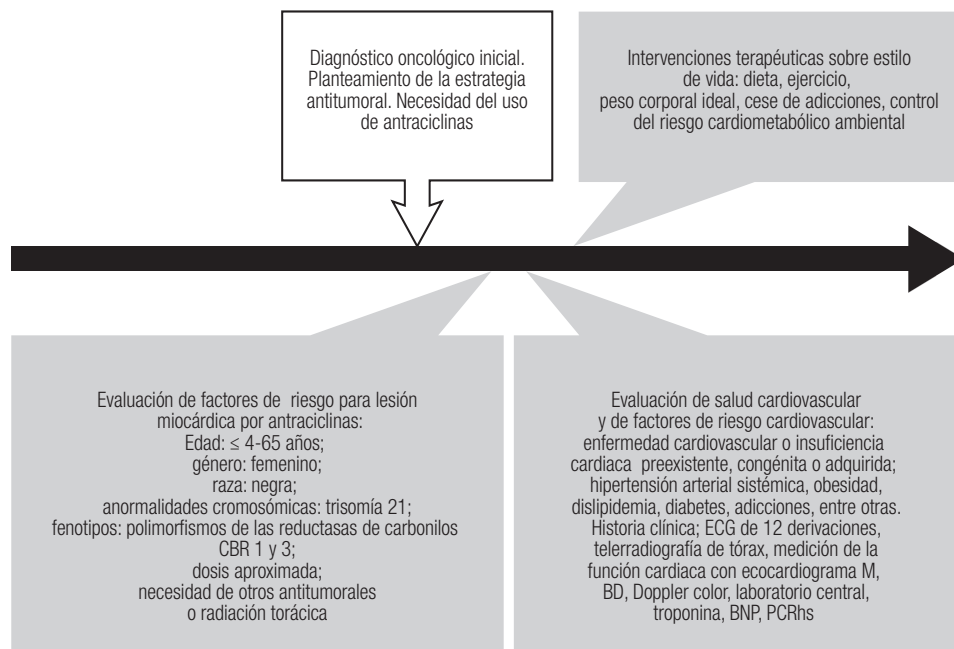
Diagnóstico oncológico inicial. Planteamiento de la estrategia antitumoral. Necesidad del uso de antraciclinas

Intervenciones terapéuticas sobre estilo de vida: dieta, ejercicio, peso corporal ideal, cese de adicciones, control del riesgo cardiometabólico ambiental

Evaluación de factores de riesgo para lesión miocárdica por antraciclinas:
Edad: ≤ 4-65 años;
género: femenino;
raza: negra;
anormalidades cromosómicas: trisomía 21;
fenotipos: polimorfismos de las reductasas de carbonilos CBR 1 y 3;
dosis aproximada;
necesidad de otros antitumorales o radiación torácica

Evaluación de salud cardiovascular y de factores de riesgo cardiovascular: enfermedad cardiovascular o insuficiencia cardiaca preexistente, congénita o adquirida; hipertensión arterial sistémica, obesidad, dislipidemia, diabetes, adicciones, entre otras. Historia clínica; ECG de 12 derivaciones, telerradiografía de tórax, medición de la función cardiaca con ecocardiograma M, BD, Doppler color, laboratorio central, troponina, BNP, PCRhs